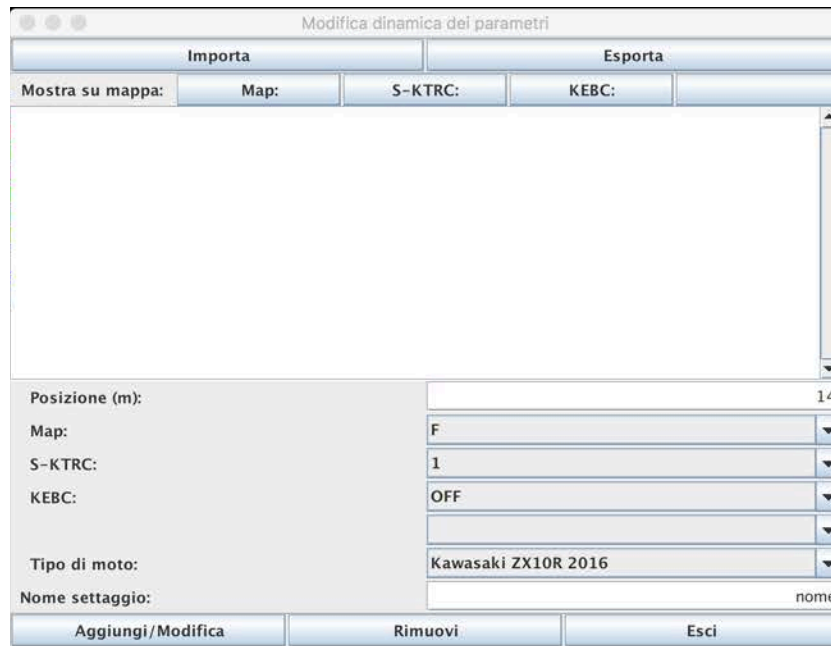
Modifica dinamica dei parametri

Importa

Esporta

Mostra su mappa:

Map:

S-KTRC:

KEBC:

Posizione (m):

14

Map:

F

S-KTRC:

1

KEBC:

OFF

Tipo di moto:

Kawasaki ZX10R 2016

Nome settaggio:

nome

Aggiungi/Modifica

Rimuovi

Esci